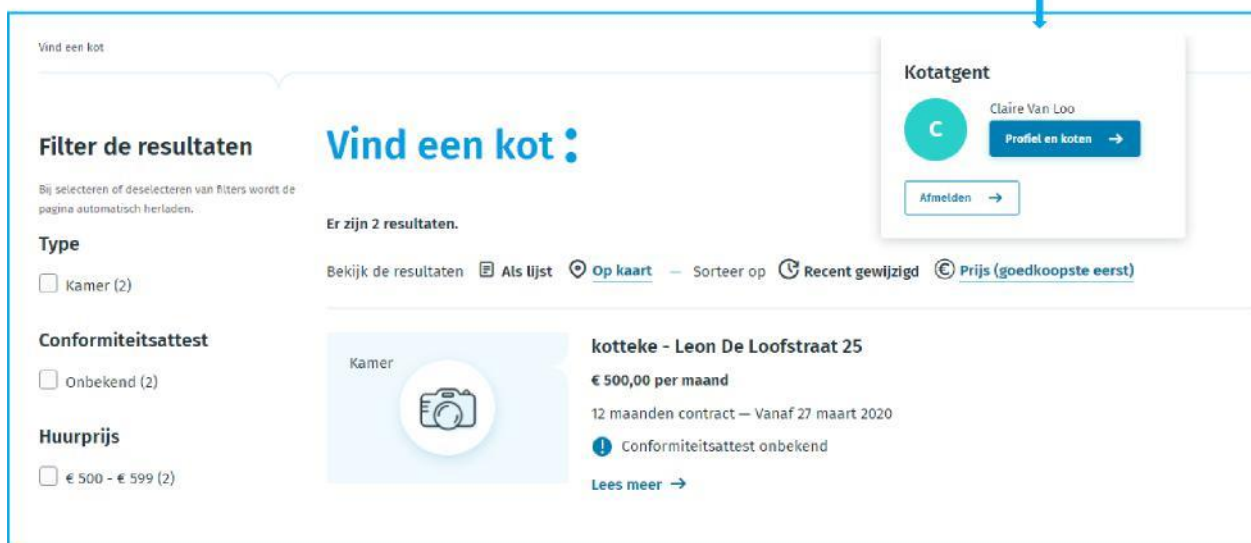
Vind een kot

Kotatgent

C

Claire Van Loo

Profiel en koten →

Afmelden →

Filter de resultaten

Bij selecteren of deselecteren van filters wordt de pagina automatisch herladen.

Type

Kamer (2)

Conformiteitsattest

Onbekend (2)

Huurprijs

€ 500 - € 599 (2)

Vind een kot:

Er zijn 2 resultaten.

Bekijk de resultaten Als lijst Op kaart — Sorteer op Recent gewijzigd Prijs (goedkoopste eerst)

Kamer

kotteke - Leon De Loofstraat 25

€ 500,00 per maand

12 maanden contract — Vanaf 27 maart 2020

Conformiteitsattest onbekend

Lees meer →